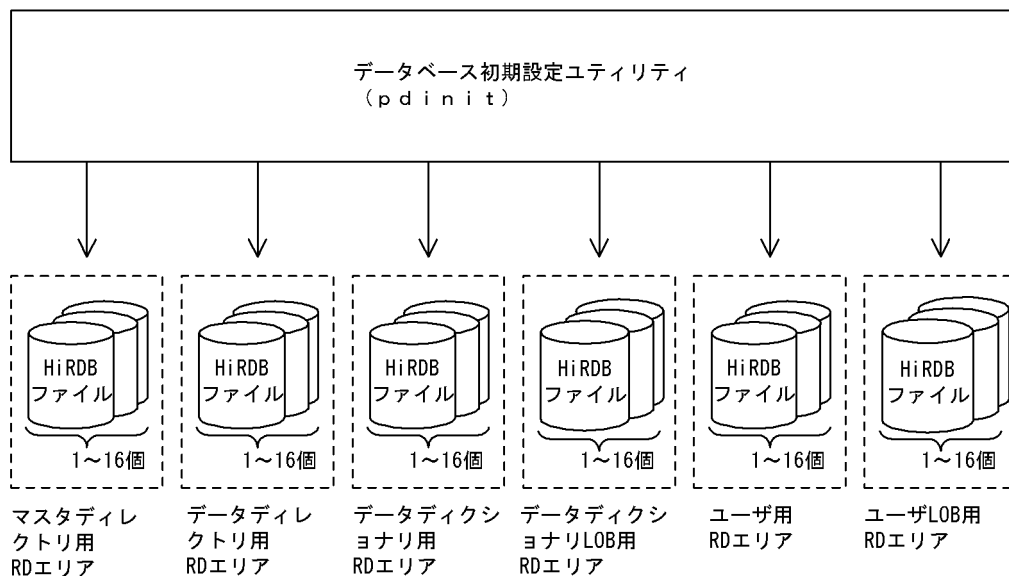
データベース初期設定ユティリティ
（pdinit）

HiRDB
ファイル
1～16個

HiRDB
ファイル
1～16個

HiRDB
ファイル
1～16個

HiRDB
ファイル
1～16個

HiRDB
ファイル
1～16個

HiRDB
ファイル
1～16個

マスタディレクトリ用
RDエリア

データディレクトリ用
RDエリア

データディクショナリ用
RDエリア

データディクショナリLOB用
RDエリア

ユーザ用
RDエリア

ユーザLOB用
RDエリア